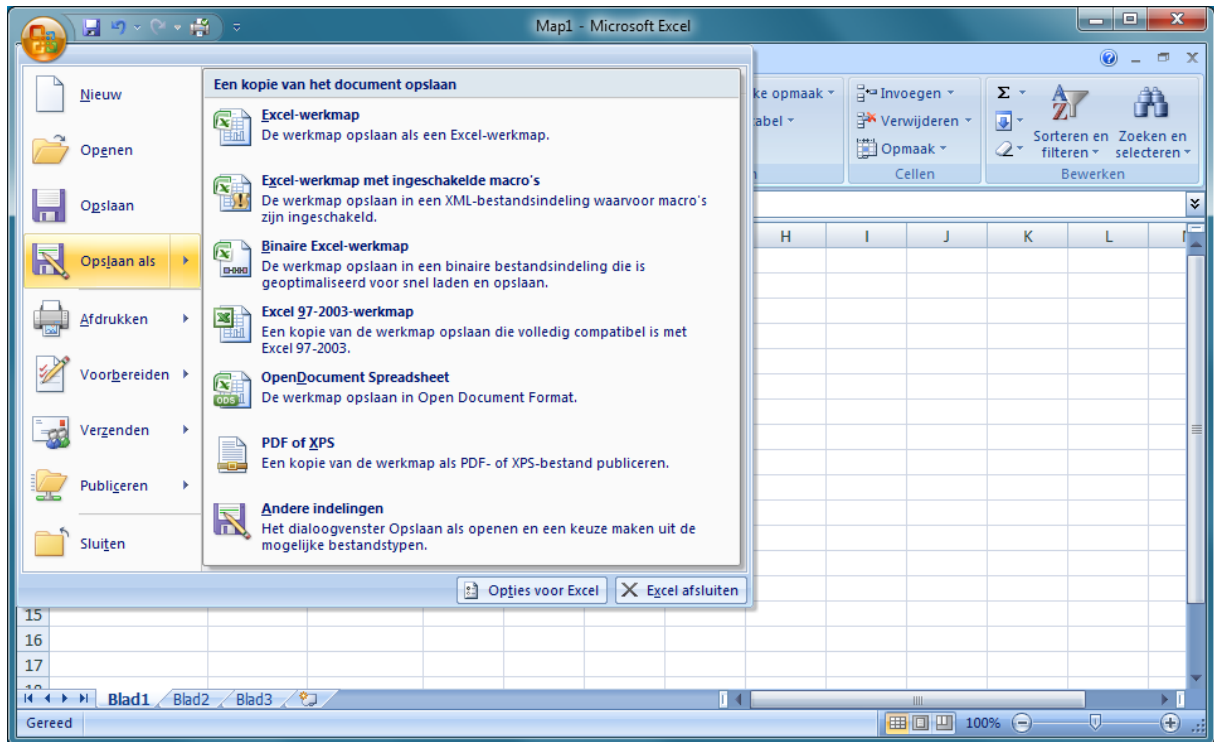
Map1 - Microsoft Excel

Nieuw

Openen

Opslaan

Opslaan als

Afdrukken

Voorbereiden

Verzenden

Publiceren

Sluiten

Een kopie van het document opslaan

Excel-werkmap
De werkmap opslaan als een Excel-werkmap.

Excel-werkmap met ingeschakelde macro's
De werkmap opslaan in een XML-bestandsindeling waarvoor macro's zijn ingeschakeld.

Binaire Excel-werkmap
De werkmap opslaan in een binaire bestandsindeling die is geoptimaliseerd voor snel laden en opslaan.

Excel 97-2003-werkmap
Een kopie van de werkmap opslaan die volledig compatibel is met Excel 97-2003.

OpenDocument Spreadsheet
De werkmap opslaan in Open Document Format.

PDF of XPS
Een kopie van de werkmap als PDF- of XPS-bestand publiceren.

Andere indelingen
Het dialoogvenster Opslaan als openen en een keuze maken uit de mogelijke bestandstypen.

Opties voor Excel

Excel afsluiten

ke opmaak
abel

Invoegen
Verwijderen
Opmaak
Cellen

Σ
Sorteren en filteren
Zoeken en selecteren
Bewerken

H I J K L

15
16
17

Blad1 Blad2 Blad3

Gereed

100%